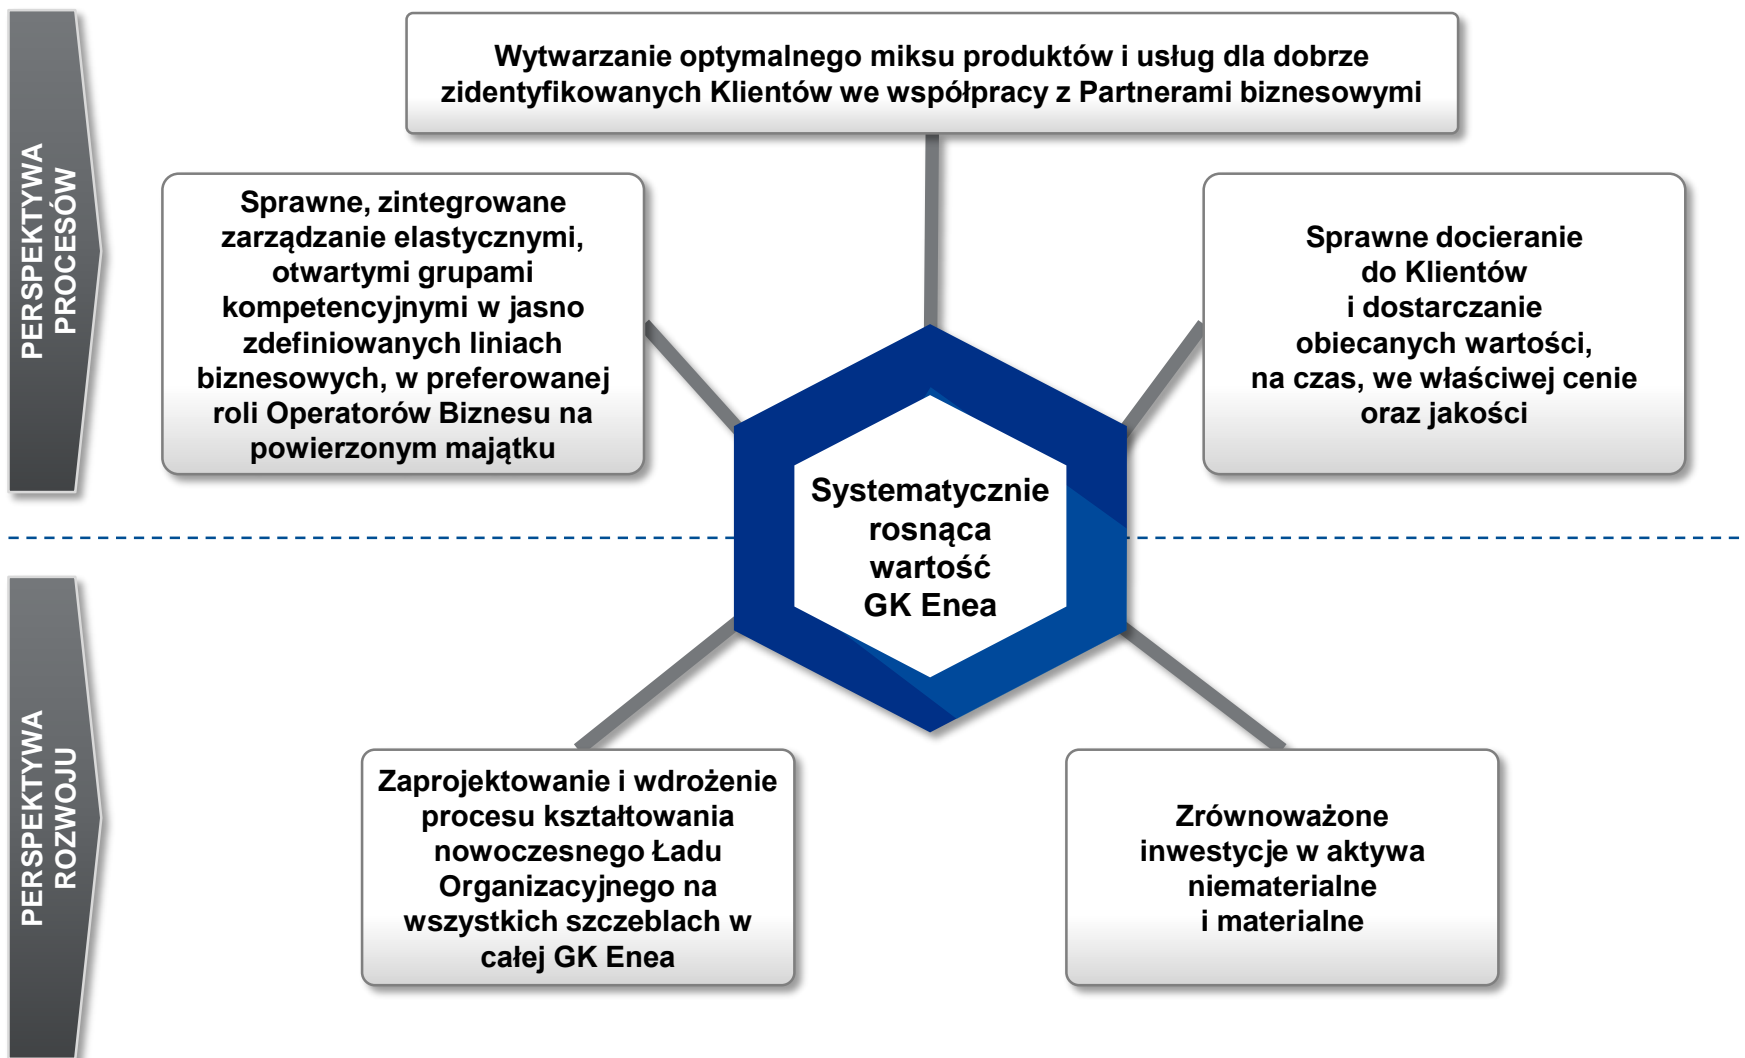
PERSPEKTYWA PROCESÓW

Wytwarzanie optymalnego miksu produktów i usług dla dobrze zidentyfikowanych Klientów we współpracy z Partnerami biznesowymi

Sprawne, zintegrowane zarządzanie elastycznymi, otwartymi grupami kompetencyjnymi w jasno zdefiniowanych liniach biznesowych, w preferowanej roli Operatorów Biznesu na powierzonym majątku

Sprawne docieranie do Klientów i dostarczanie obiecanych wartości, na czas, we właściwej cenie oraz jakości

Systematycznie rosnąca wartość GK Enea

PERSPEKTYWA ROZWOJU

Zaprojektowanie i wdrożenie procesu kształtowania nowoczesnego Ładu Organizacyjnego na wszystkich szczeblach w całej GK Enea

Zrównoważone inwestycje w aktywa niematerialne i materialne